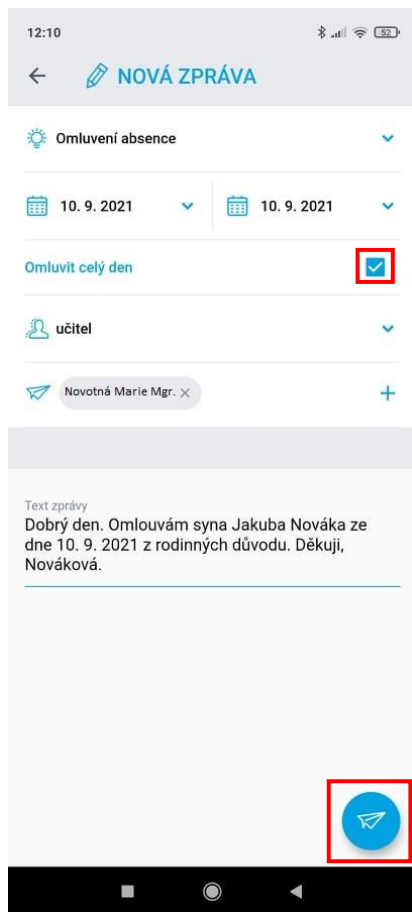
12:10

52

NOVÁ ZPRÁVA

Omluvení absence

10. 9. 2021

10. 9. 2021

Omluvit celý den

učitel

Novotná Marie Mgr.

Text zprávy
Dobrý den. Omlouvám syna Jakuba Nováka ze dne 10. 9. 2021 z rodinných důvodu. Děkuji, Nováková.